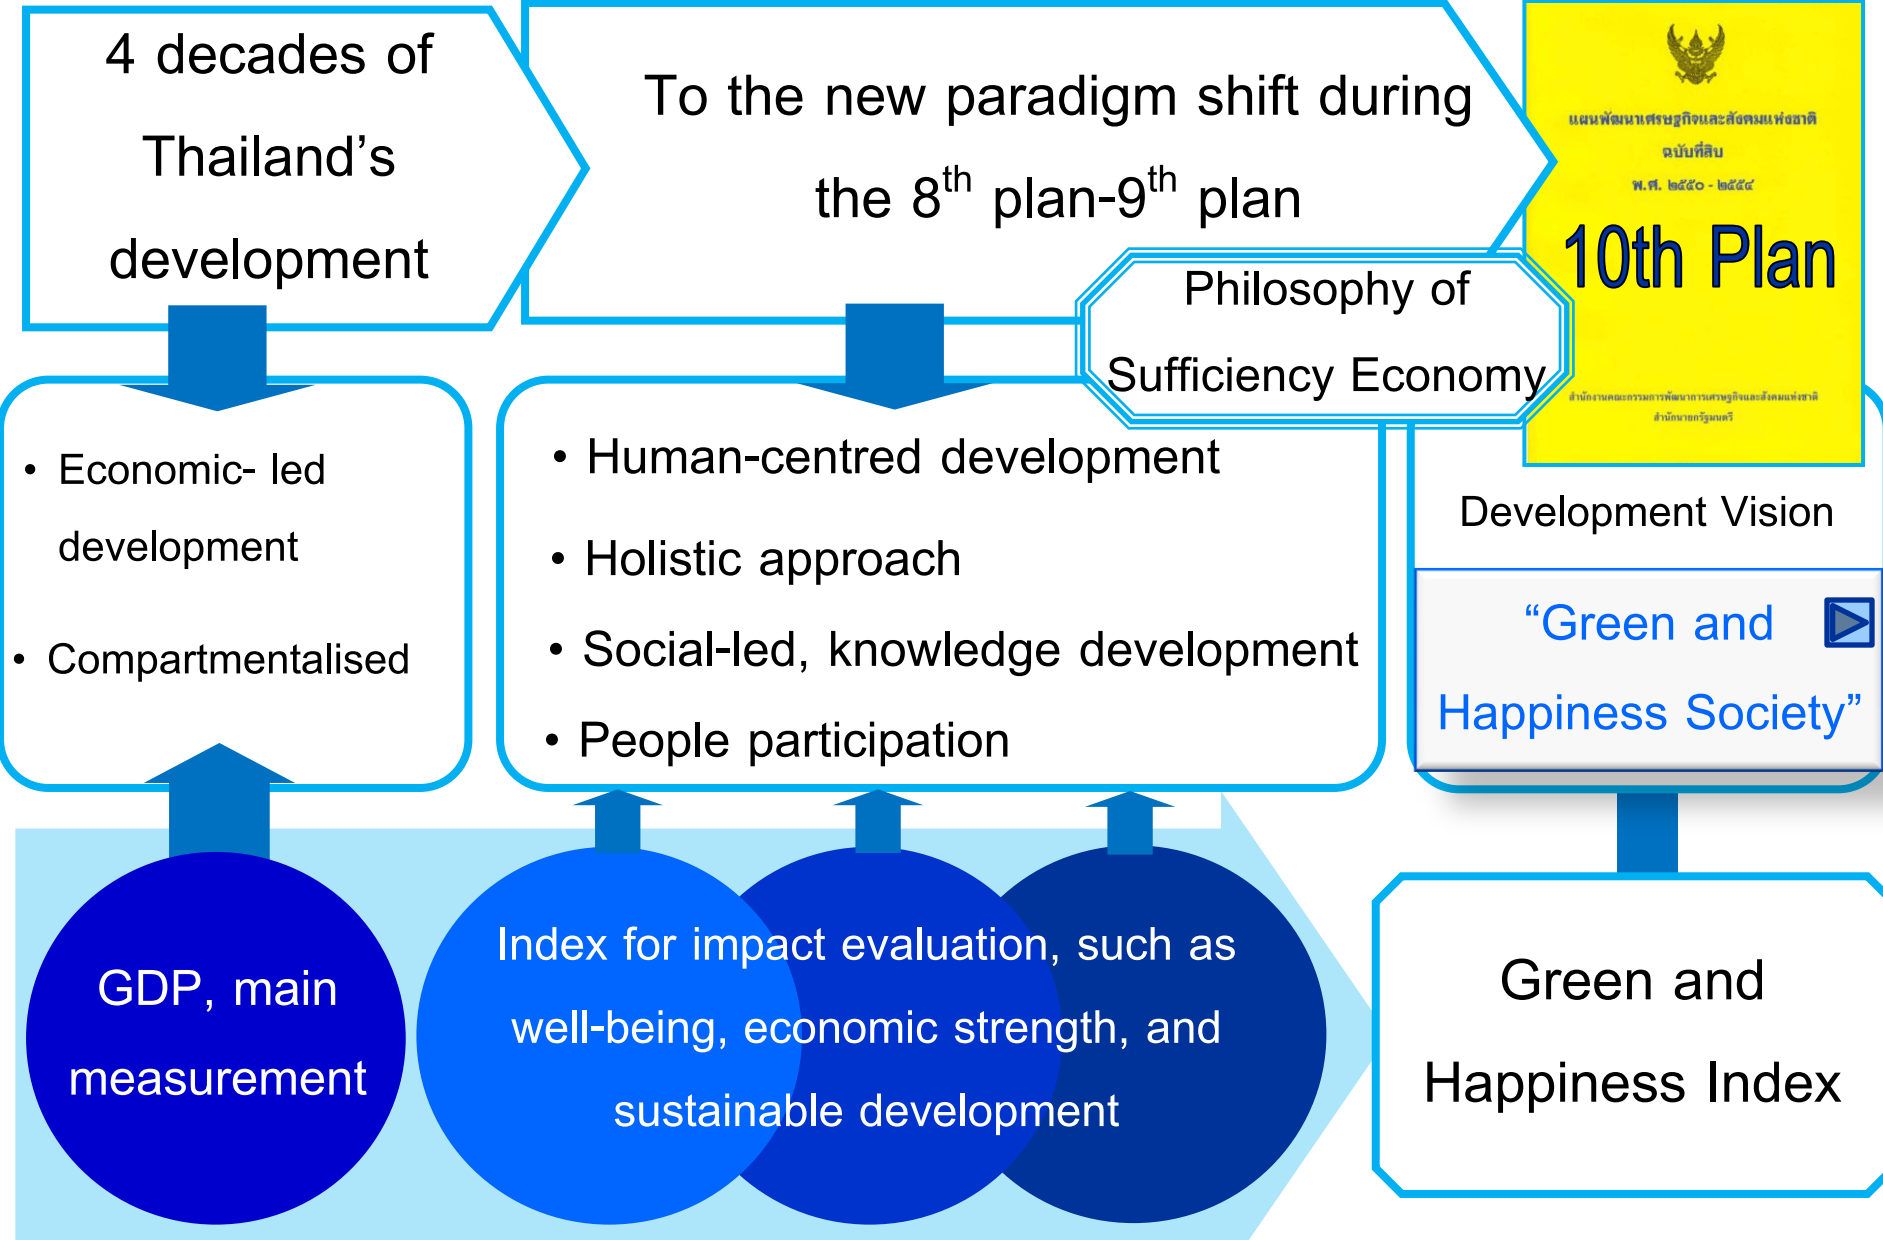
4 decades of Thailand's development

To the new paradigm shift during the 8$^{th}$ plan-9$^{th}$ plan

แผนพัฒนาเศรษฐกิจและสังคมแห่งชาติ ฉบับที่สิบ พ.ศ. ๒๕๕๐ - ๒๕๕๔

10th Plan

สำนักงานคณะกรรมการพัฒนาการเศรษฐกิจและสังคมแห่งชาติ สำนักนายกรัฐมนตรี

Philosophy of Sufficiency Economy

• Economic- led development
• Compartmentalised

• Human-centred development
• Holistic approach
• Social-led, knowledge development
• People participation

Development Vision

"Green and Happiness Society"

GDP, main measurement

Index for impact evaluation, such as well-being, economic strength, and sustainable development

Green and Happiness Index